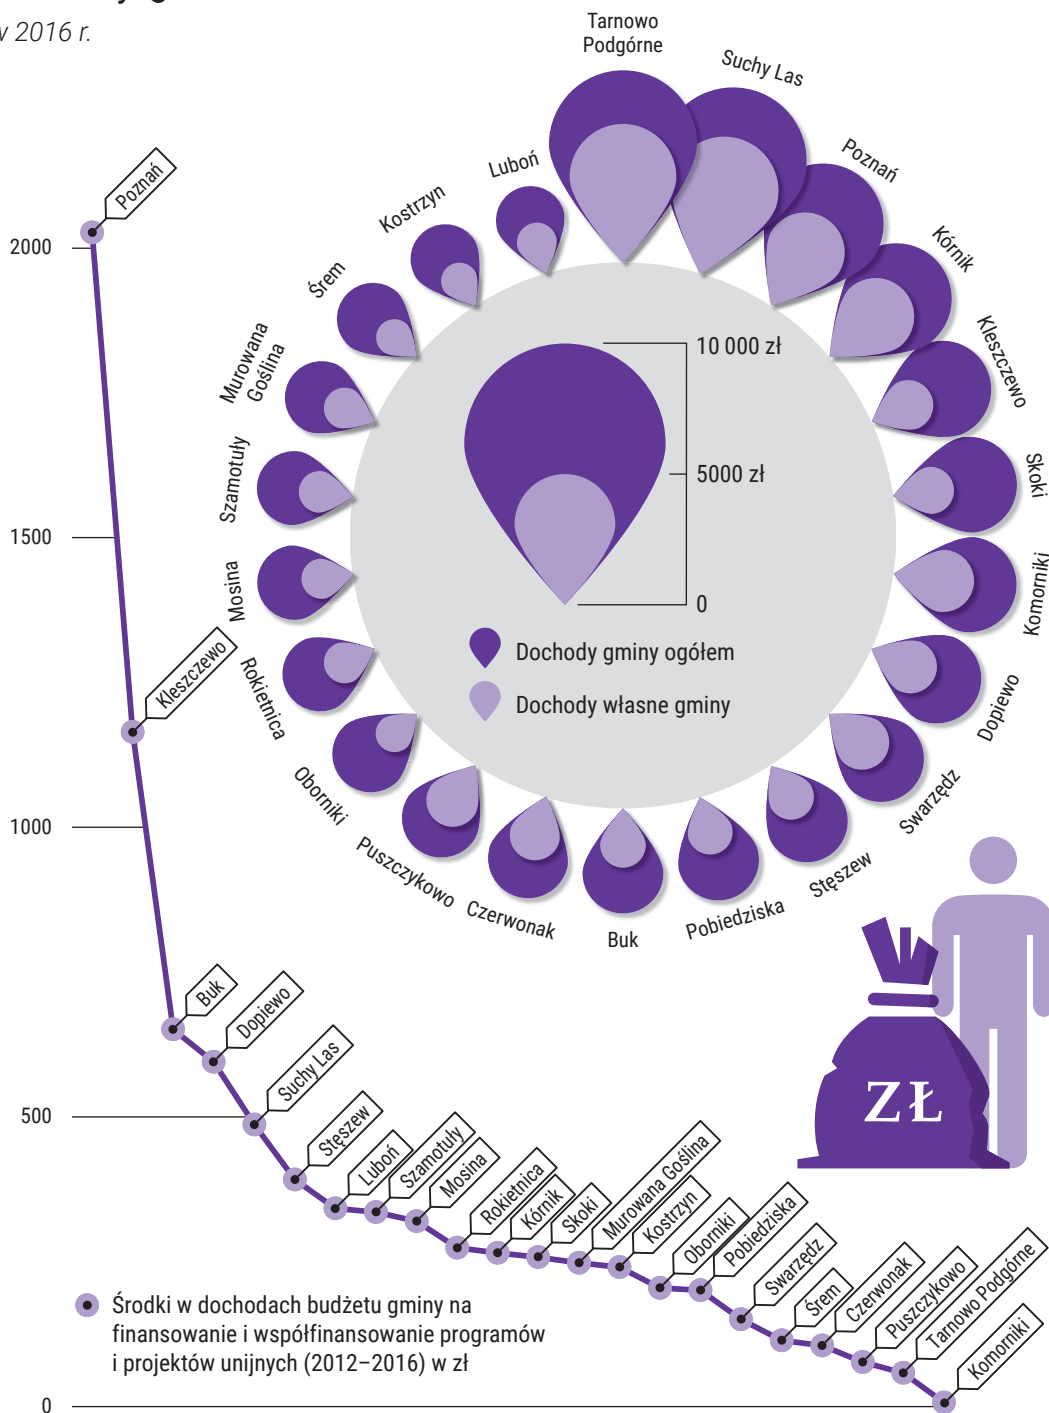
v 2016 r.

Tarnowo Podgórne
Suchy Las
Poznań
Kórnik
Kleszczewo
Skoki
Komorniki
Dopiewo
Swarzędz
Stęszew
Pobiedziska
Buk
Czerwonak
Puszczykowo
Oborniki
Rokietnica
Mosina
Szamotuły
Murowana Goślina
Śrem
Kostrzyn
Luboń

10 000 zł
5000 zł
0
Dochody gminy ogółem
Dochody własne gminy

2000
1500
1000
500
0

Poznań
Kleszczewo
Buk
Dopiewo
Suchy Las
Stęszew
Luboń
Szamotuły
Mosina
Rokietnica
Kórnik
Skoki
Murowana Goślina
Kostrzyn
Oborniki
Pobiedziska
Swarzędz
Śrem
Czerwonak
Puszczykowo
Tarnowo Podgórne
Komorniki

ZŁ

Środki w dochodach budżetu gminy na finansowanie i współfinansowanie programów i projektów unijnych (2012–2016) w zł